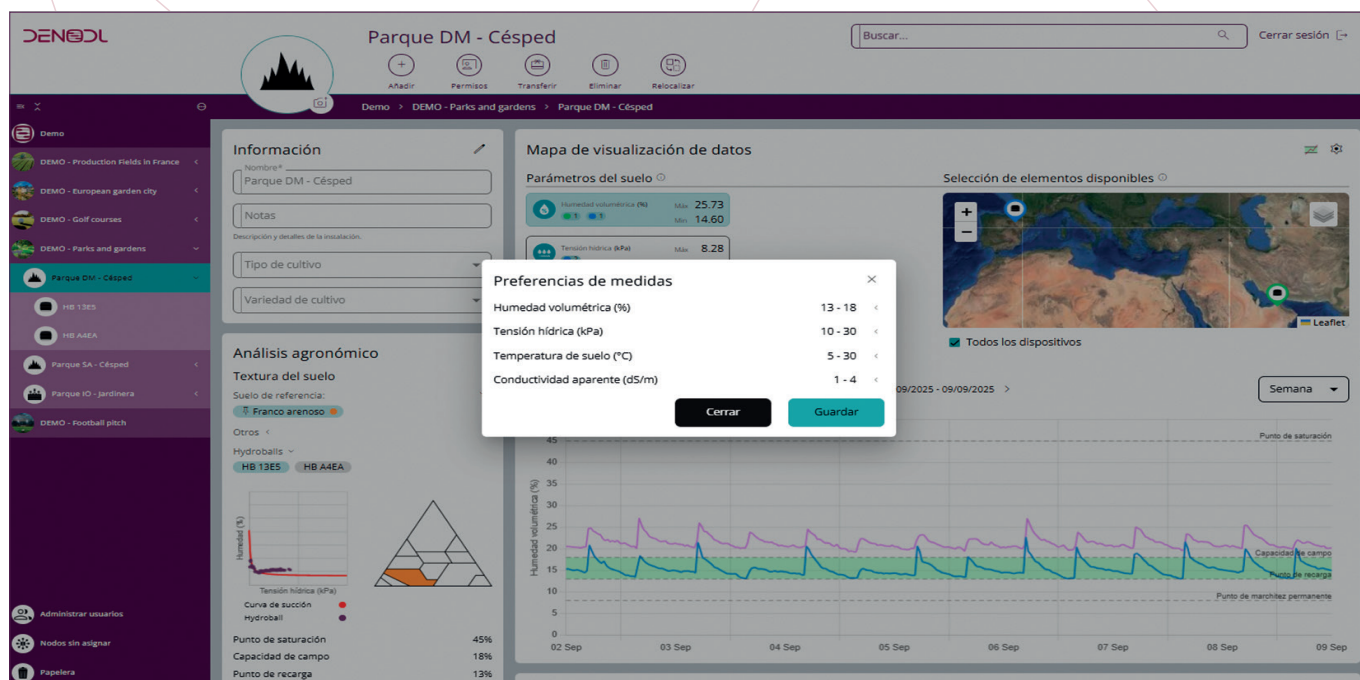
DENODL

Parque DM - Césped

Añadir Permisos Transferir Eliminar Relocalizar

Buscar...

Cerrar sesión

Demo > DEMO - Parks and gardens > Parque DM - Césped

Demo
DEMO - Production Fields in France
DEMO - European garden city
DEMO - Golf courses
DEMO - Parks and gardens
Parque DM - Césped
HB 13E5
HB A4EA
Parque SA - Césped
Parque IO - Jardinera
DEMO - Football pitch

Administrar usuarios
Nodos sin asignar
Papelera

Información
Nombre*
Parque DM - Césped
Notas
Descripción y detalles de la instalación.
Tipo de cultivo
Variedad de cultivo

Análisis agronómico
Textura del suelo
Suelo de referencia:
Franco arenoso
Otros
Hydroballs
HB 13E5 HB A4EA
Humedad (%)
Tensión hídrica (kPa)
Curva de succión
Hydroball
Punto de saturación 45%
Capacidad de campo 18%
Punto de recarga 13%

Mapa de visualización de datos
Parámetros del suelo
Humedad volumétrica (%) Max 25.73 Min 14.60
Tensión hídrica (kPa) Max 8.28

Selección de elementos disponibles
Leaflet
Todos los dispositivos

Preferencias de medidas
Humedad volumétrica (%) 13 - 18
Tensión hídrica (kPa) 10 - 30
Temperatura de suelo (°C) 5 - 30
Conductividad aparente (dS/m) 1 - 4
Cerrar Guardar

09/2025 - 09/09/2025
Semana

Humedad volumétrica (%)
45 40 35 30 25 20 15 10 5 0
Punto de saturación
Capacidad de campo
Punto de recarga
Punto de marchitez permanente
02 Sep 03 Sep 04 Sep 05 Sep 06 Sep 07 Sep 08 Sep 09 Sep